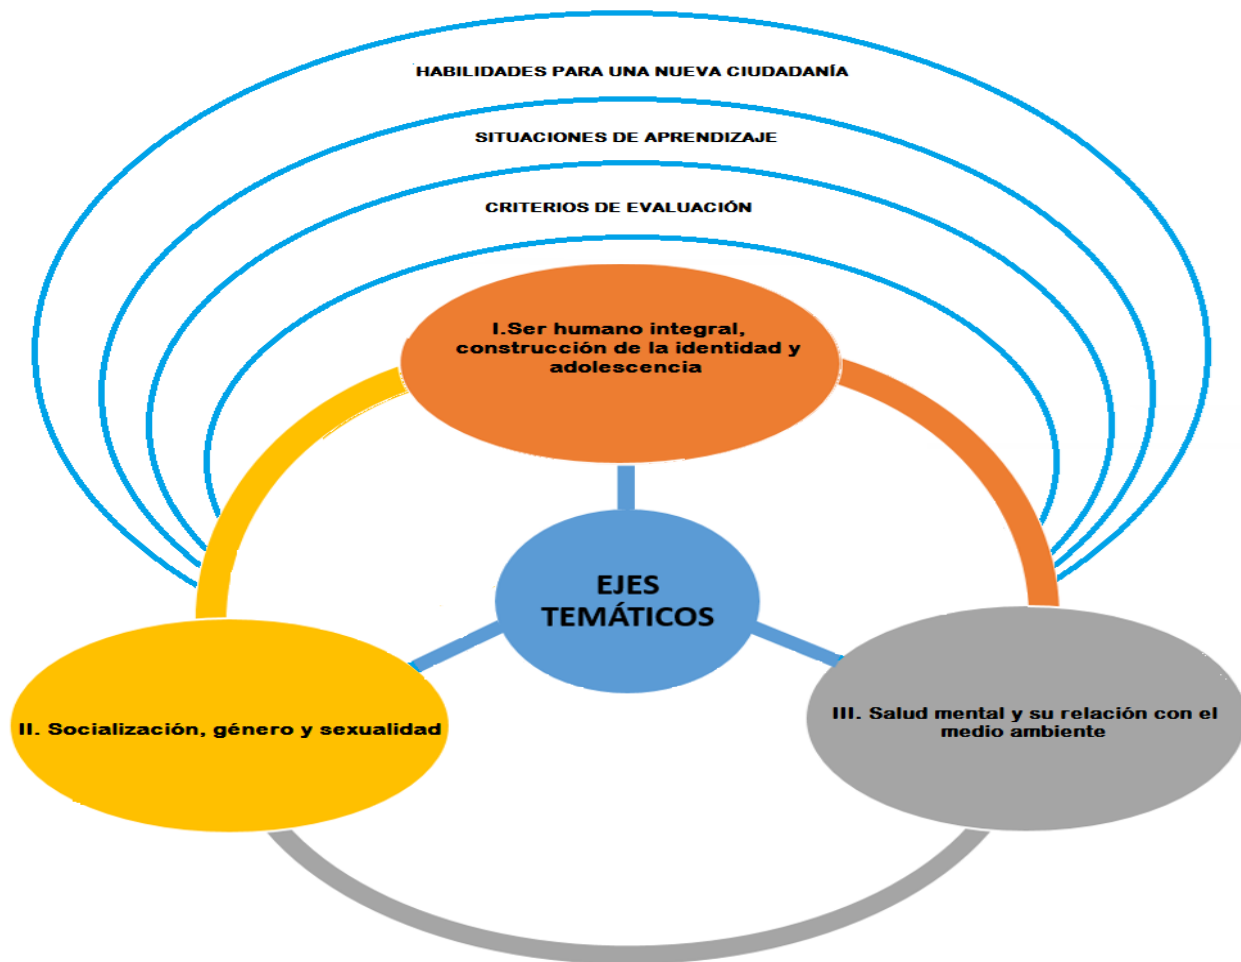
HABILIDADES PARA UNA NUEVA CIUDADANÍA

SITUACIONES DE APRENDIZAJE

CRITERIOS DE EVALUACIÓN

I.Ser humano integral, construcción de la identidad y adolescencia

EJES TEMÁTICOS

II. Socialización, género y sexualidad

III. Salud mental y su relación con el medio ambiente